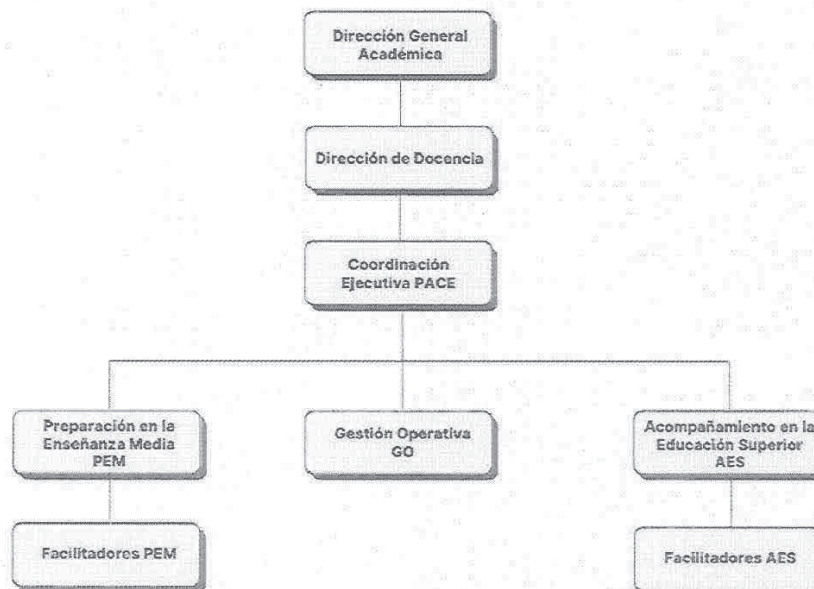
Dirección General Académica

Dirección de Docencia

Coordinación Ejecutiva PACE

Preparación en la Enseñanza Media PEM

Gestión Operativa GO

Acompañamiento en la Educación Superior AES

Facilitadores PEM

Facilitadores AES